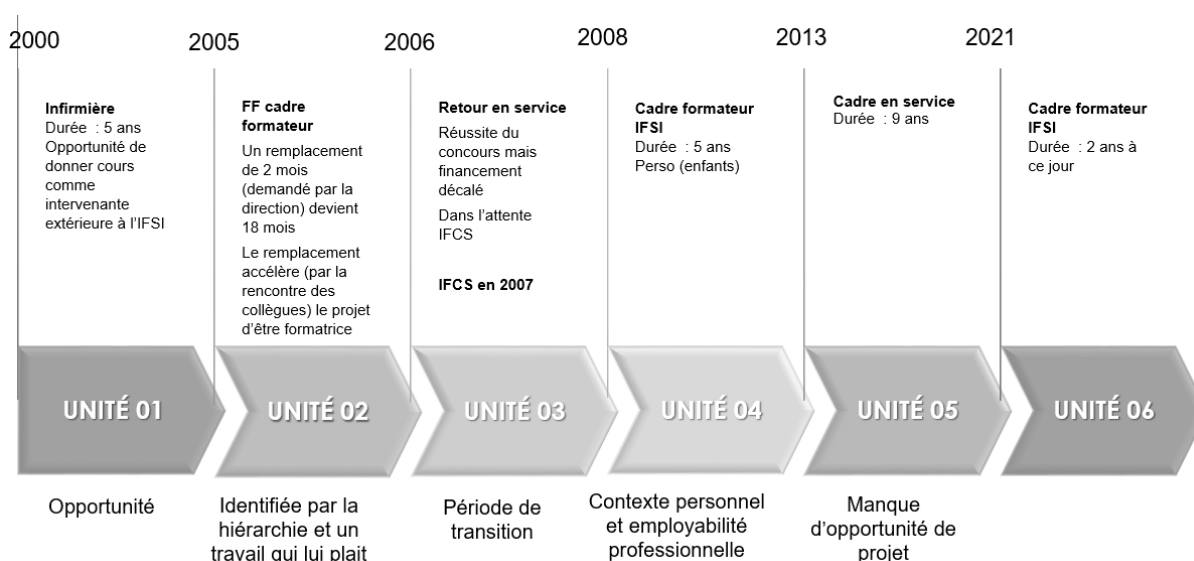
2000

Infirmière
Durée : 5 ans
Opportunité de donner cours comme intervenante extérieure à l'IFSI

UNITÉ 01

Opportunité

2005

FF cadre formateur
Un remplacement de 2 mois (demandé par la direction) devient 18 mois
Le remplacement accélère (par la rencontre des collègues) le projet d'être formatrice

UNITÉ 02

Identifiée par la hiérarchie et un travail qui lui plait

2006

Retour en service
Réussite du concours mais financement décalé
Dans l'attente IFCS

IFCS en 2007

UNITÉ 03

Période de transition

2008

Cadre formateur IFSI
Durée : 5 ans
Perso (enfants)

UNITÉ 04

Contexte personnel et employabilité professionnelle

2013

Cadre en service
Durée : 9 ans

UNITÉ 05

Manque d'opportunité de projet

2021

Cadre formateur IFSI
Durée : 2 ans à ce jour

UNITÉ 06